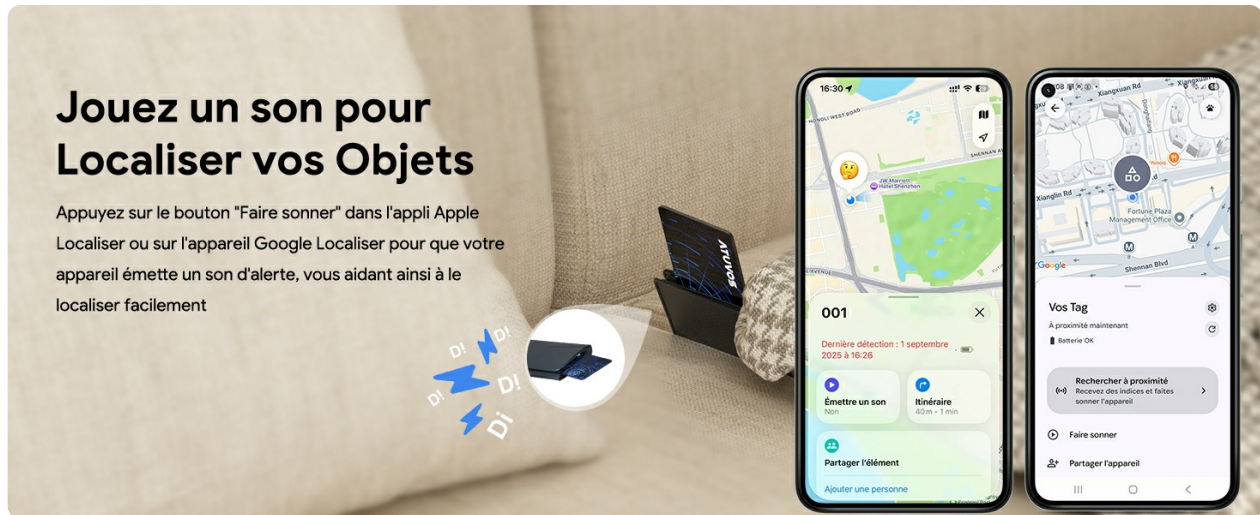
Jouez un son pour Localiser vos Objets

Appuyez sur le bouton "Faire sonner" dans l'appli Apple Localiser ou sur l'appareil Google Localiser pour que votre appareil émette un son d'alerte, vous aidant ainsi à le localiser facilement

D! D! D! D! Di

ATUVOS

16:30

HONGLI WEST ROAD

JW Marriott Hotel Shenzhen

SHENNAN

001

Dernière détection : 1 septembre 2025 à 16:26

Émettre un son
Non

Itinéraire
40 m • 1 min

Partager l'élément

Ajouter une personne

08

Jiaxuan Rd

Xiangjiang Rd

Fortune Plaza Management Office

Google

Shennan Blvd

Vos Tag

À proximité maintenant

Batterie OK

Rechercher à proximité
Recevez des indices et faites sonner l'appareil

Faire sonner

Partager l'appareil